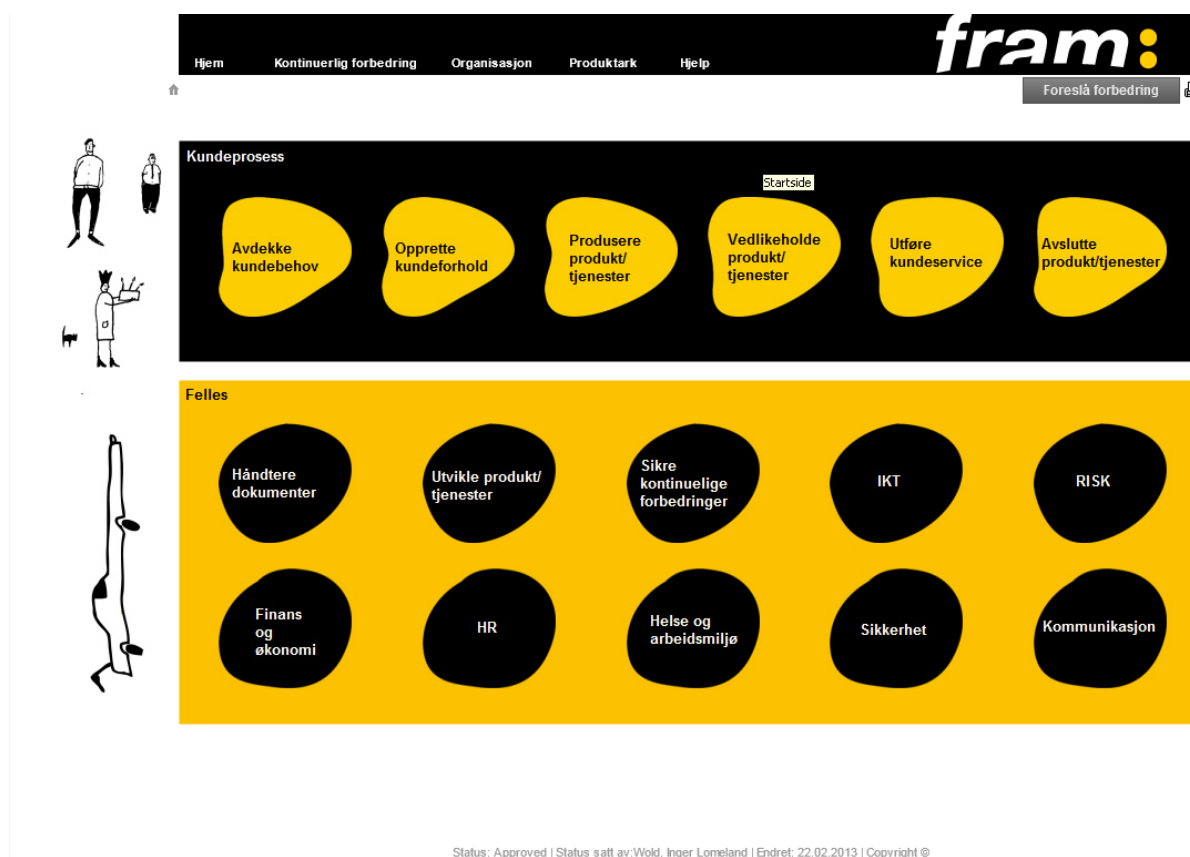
Hjem Kontinuerlig forbedring Organisasjon Produktark Hjelp

fram:

Foreslå forbedring

Kundeprosess

Startside

Avdekke kundebehov

Opprette kundeforhold

Produsere produkt/ tjenester

Vedlikeholde produkt/ tjenester

Utføre kundeservice

Avslutte produkt/tjenester

Felles

Håndtere dokumenter

Utvikle produkt/ tjenester

Sikre kontinuelige forbedringer

IKT

RISK

Finans og økonomi

HR

Helse og arbeidsmiljø

Sikkerhet

Kommunikasjon

Status: Approved | Status satt av:Wold, Inger Lomeland | Endret: 22.02.2013 | Copyright ©